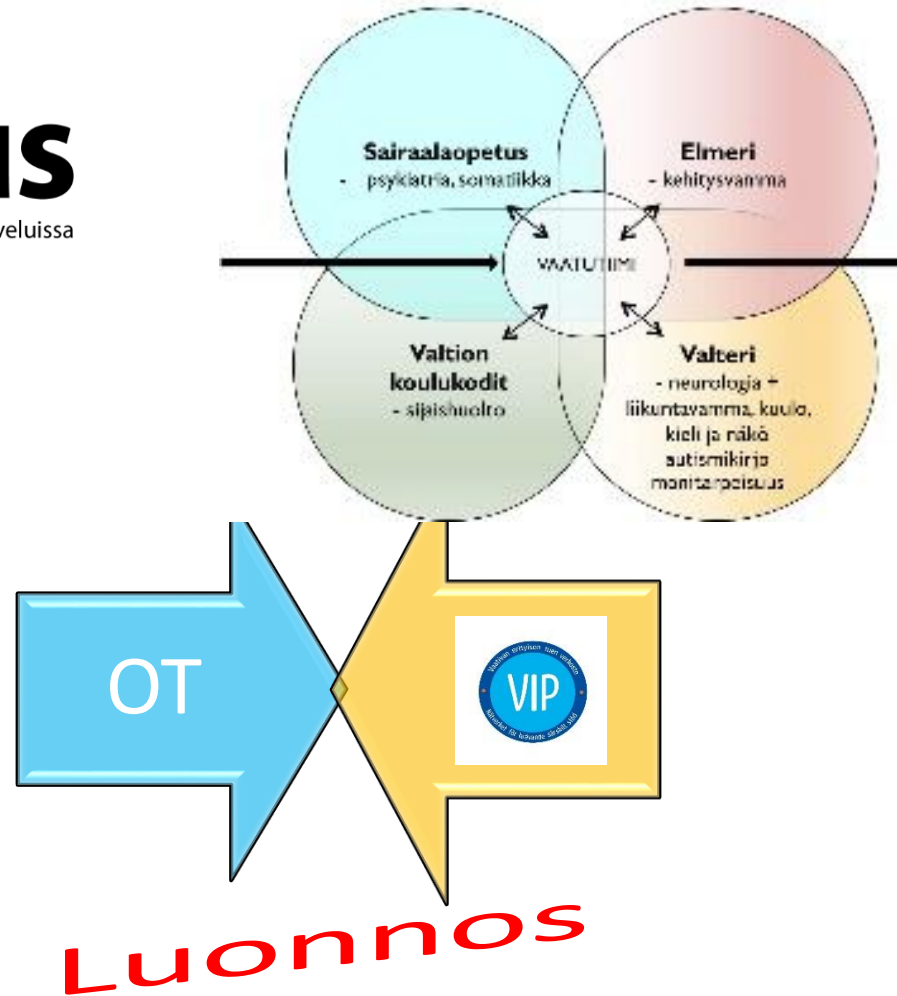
IS
veluissa

Sairaalaopetus
- psykiatria, somatiikka

Elmeri
- kehitysvamma

VAATUTIIMI

Valtion koulukodit
- sijaishuolto

Valteri
- neurologia + liikuntavamma, kuulo, kieli ja näkö autismikirjo monitarpeisuus

OT

VIP

Luonnos